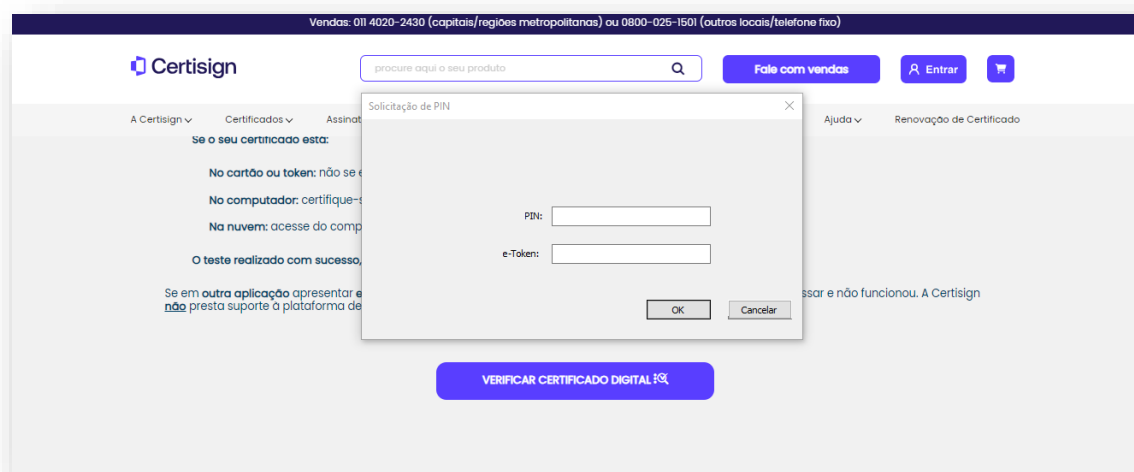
Vendas: 011 4020-2430 (capitais/regiões metropolitanas) ou 0800-025-1501 (outros locais/telefone fixo)

Certisign

procure aqui o seu produto

Fale com vendas

Entrar

A Certisign

Certificados

Assinat

Ajuda

Renovação de Certificado

Se o seu certificado está:

No cartão ou token: não se e

No computador: certifique-s

Na nuvem: acesse do comp

O teste realizado com sucesso,

Se em outra aplicação apresentar e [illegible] ssar e não funcionou. A Certisign não presta suporte à plataforma de

Solicitação de PIN

PIN:

e-Token:

OK

Cancelar

VERIFICAR CERTIFICADO DIGITAL